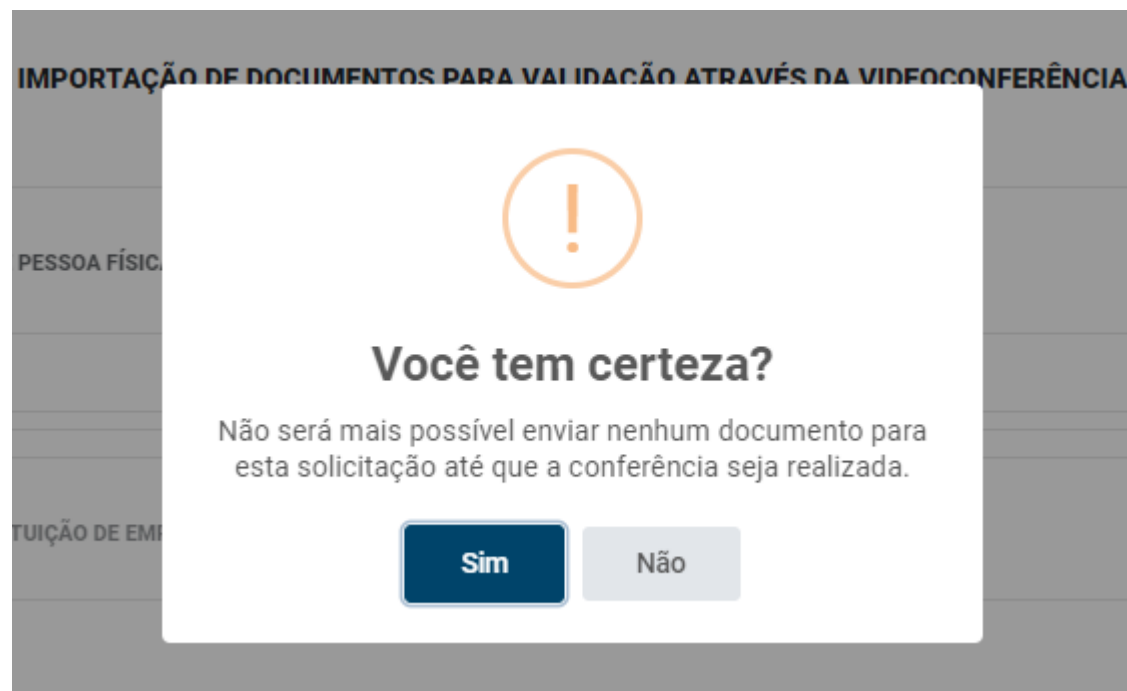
IMPORTAÇÃO DE DOCUMENTOS PARA VALIDAÇÃO ATRAVÉS DA VIDEOCONFERÊNCIA

PESSOA FÍSIC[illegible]

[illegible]TUIÇÃO DE EM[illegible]

!

Você tem certeza?

Não será mais possível enviar nenhum documento para esta solicitação até que a conferência seja realizada.

Sim

Não